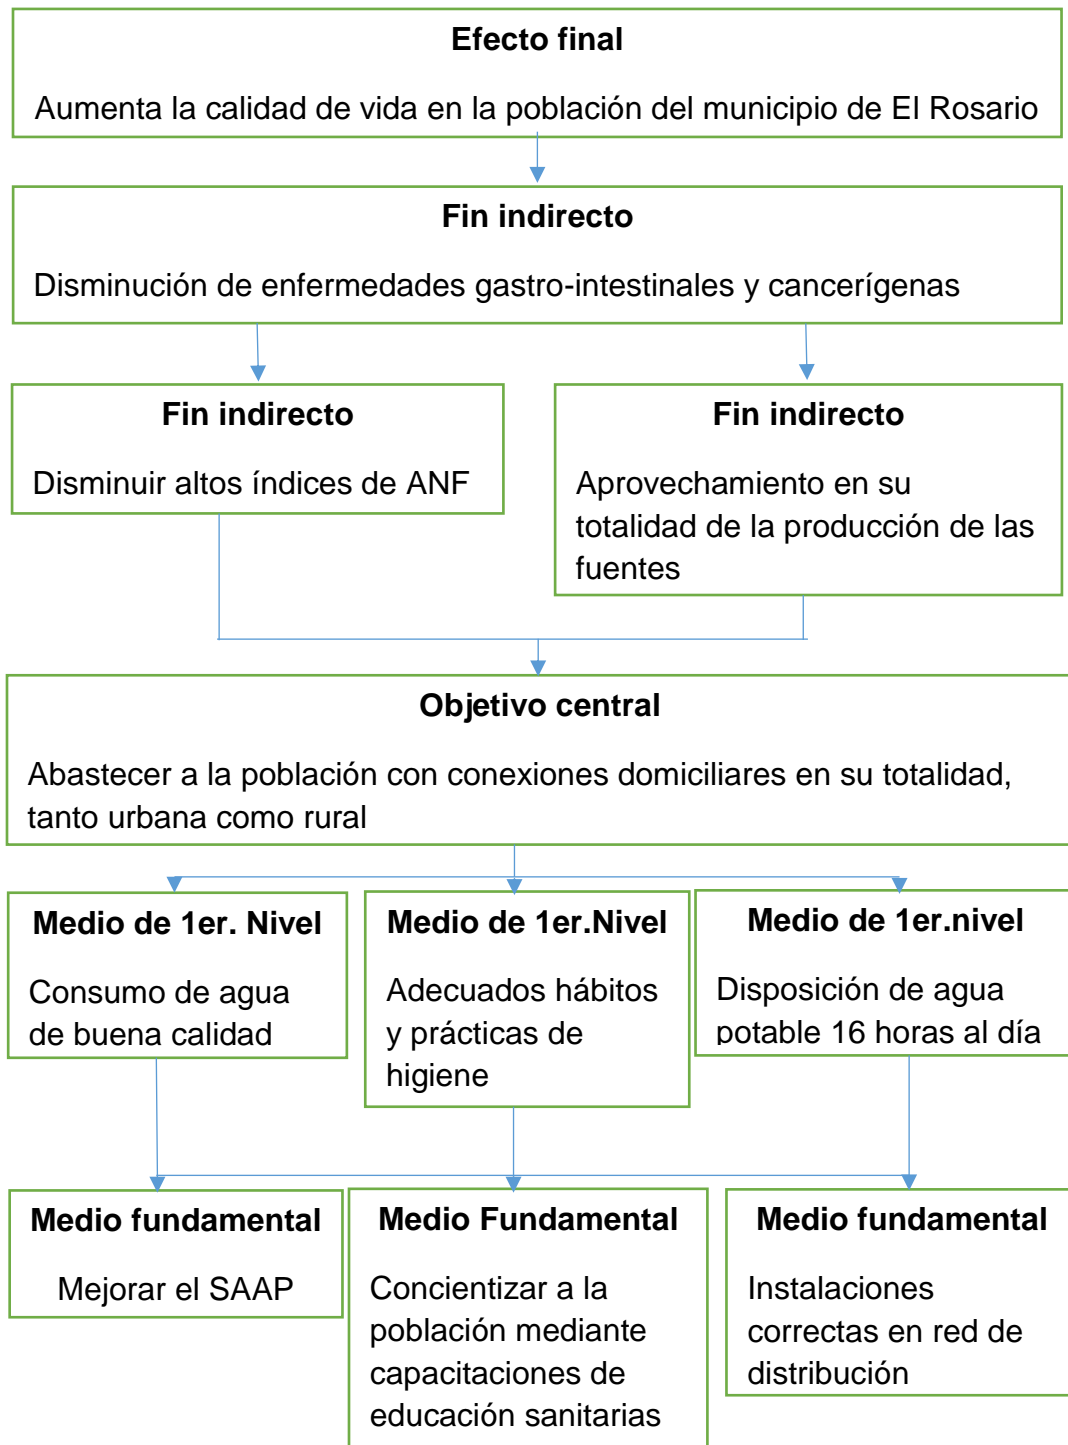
Efecto final

Aumenta la calidad de vida en la población del municipio de El Rosario

Fin indirecto

Disminución de enfermedades gastro-intestinales y cancerígenas

Fin indirecto

Disminuir altos índices de ANF

Fin indirecto

Aprovechamiento en su totalidad de la producción de las fuentes

Objetivo central

Abastecer a la población con conexiones domiciliares en su totalidad, tanto urbana como rural

Medio de 1er. Nivel

Consumo de agua de buena calidad

Medio de 1er.Nivel

Adecuados hábitos y prácticas de higiene

Medio de 1er.nivel

Disposición de agua potable 16 horas al día

Medio fundamental

Mejorar el SAAP

Medio Fundamental

Concientizar a la población mediante capacitaciones de educación sanitarias

Medio fundamental

Instalaciones correctas en red de distribución